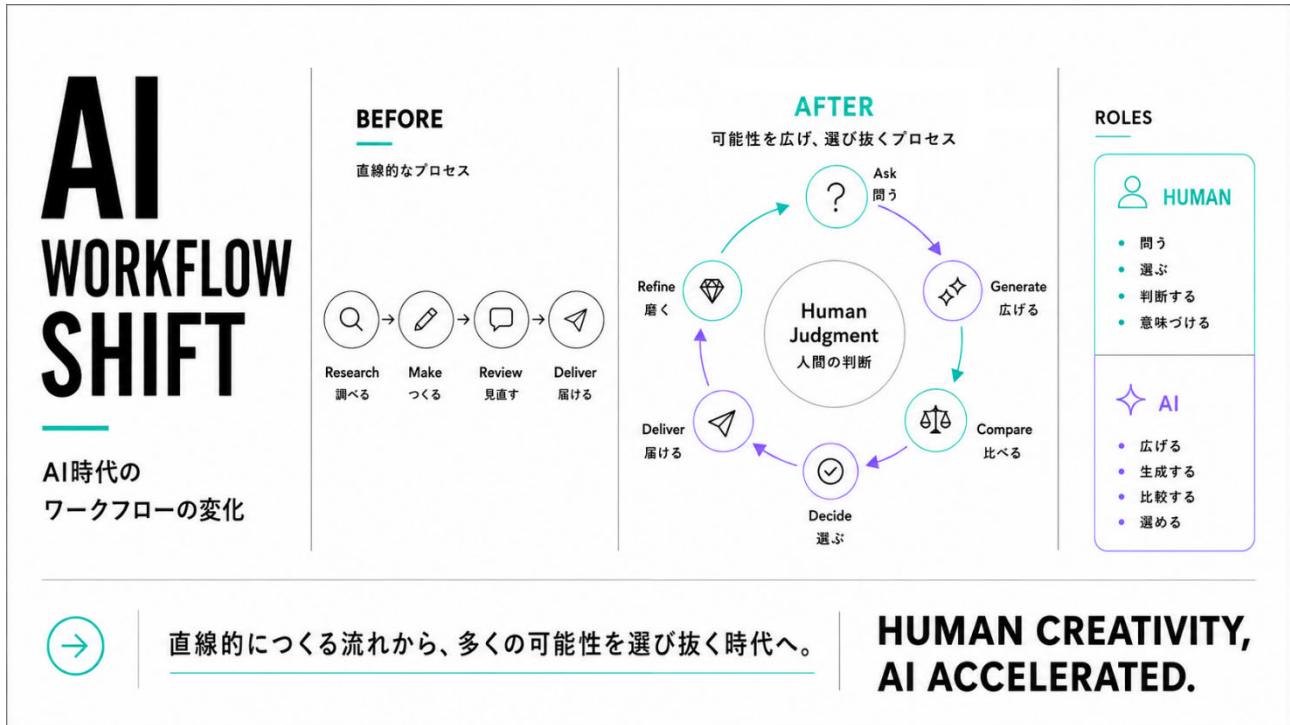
AI WORKFLOW SHIFT

AI時代の
ワークフローの変化

BEFORE
直線的なプロセス

Research
調べる

Make
つくる

Review
見直す

Deliver
届ける

AFTER
可能性を広げ、選び抜くプロセス

Ask
問う

Generate
広げる

Compare
比べる

Decide
選ぶ

Deliver
届ける

Refine
磨く

Human Judgment
人間の判断

ROLES

HUMAN
• 問う
• 選ぶ
• 判断する
• 意味づける

AI
• 広げる
• 生成する
• 比較する
• 選める

直線的につくる流れから、多くの可能性を選び抜く時代へ。

HUMAN CREATIVITY, AI ACCELERATED.